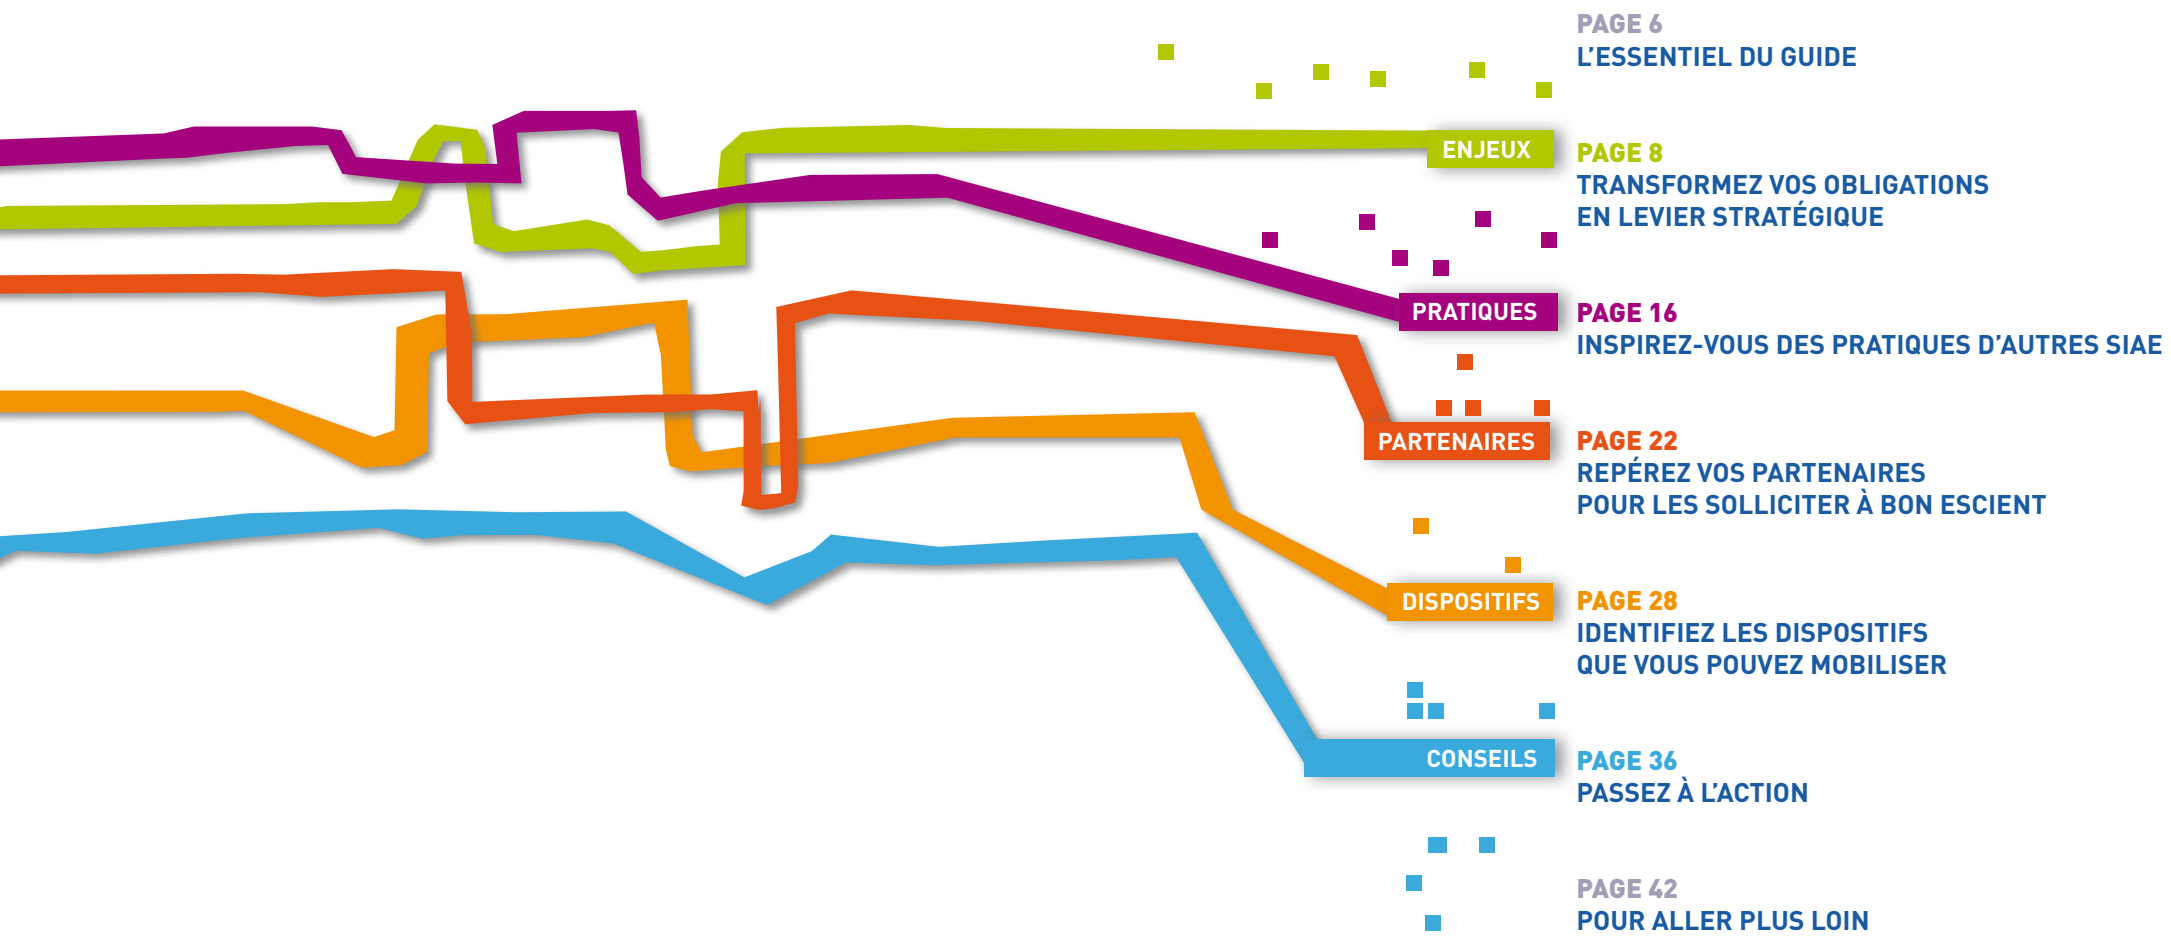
PAGE 6
L'ESSENTIEL DU GUIDE

ENJEUX

PAGE 8
TRANSFORMEZ VOS OBLIGATIONS EN LEVIER STRATÉGIQUE

PRATIQUES

PAGE 16
INSPIREZ-VOUS DES PRATIQUES D'AUTRES SIAE

PARTENAIRES

PAGE 22
REPÉREZ VOS PARTENAIRES POUR LES SOLLICITER À BON ESCIENT

DISPOSITIFS

PAGE 28
IDENTIFIEZ LES DISPOSITIFS QUE VOUS POUVEZ MOBILISER

CONSEILS

PAGE 36
PASSEZ À L'ACTION

PAGE 42
POUR ALLER PLUS LOIN